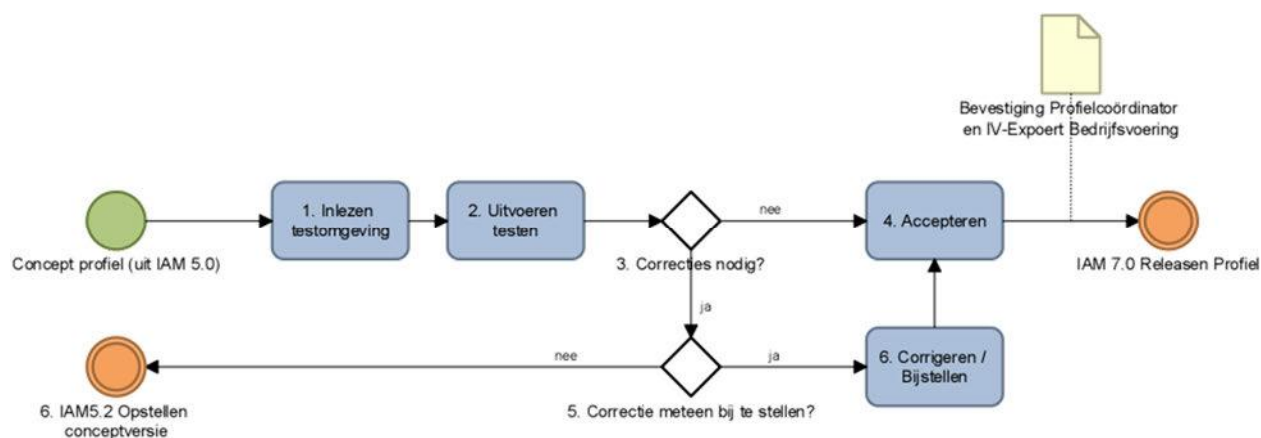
Bevestiging Profielcoördinator en IV-Expoert Bedrijfsvoering

Concept profiel (uit IAM 5.0)

1. Inlezen testomgeving

2. Uitvoeren testen

3. Correcties nodig?

nee

4. Accepteren

IAM 7.0 Releasen Profiel

ja

6. IAM5.2 Opstellen conceptversie

nee

5. Correctie meteen bij te stellen?

ja

6. Corrigeren / Bijstellen